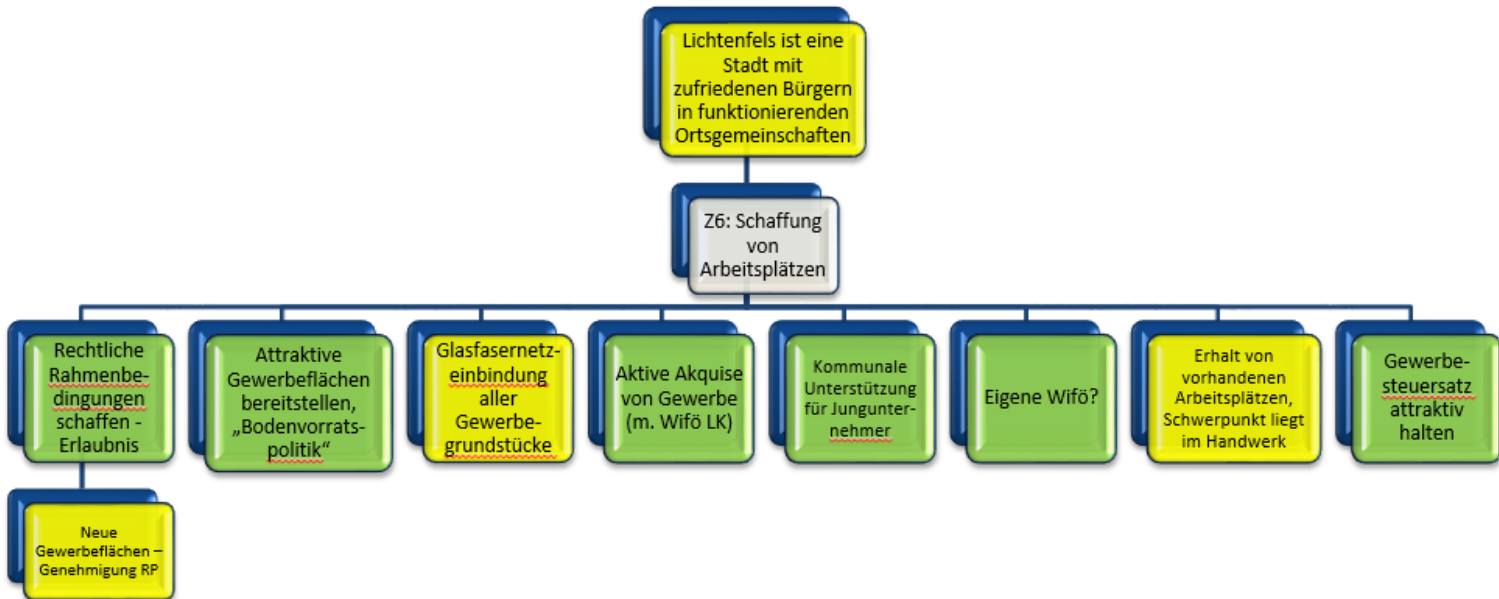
Lichtenfels ist eine Stadt mit zufriedenen Bürgern in funktionierenden Ortsgemeinschaften

Z6: Schaffung von Arbeitsplätzen

Rechtliche Rahmenbedingungen schaffen - Erlaubnis

Neue Gewerbeflächen – Genehmigung RP

Attraktive Gewerbeflächen bereitstellen, „Bodenvorratspolitik“

Glasfasernetzeinbindung aller Gewerbegrundstücke

Aktive Akquise von Gewerbe (m. Wifö LK)

Kommunale Unterstützung für Jungunternehmer

Eigene Wifö?

Erhalt von vorhandenen Arbeitsplätzen, Schwerpunkt liegt im Handwerk

Gewerbesteuersatz attraktiv halten